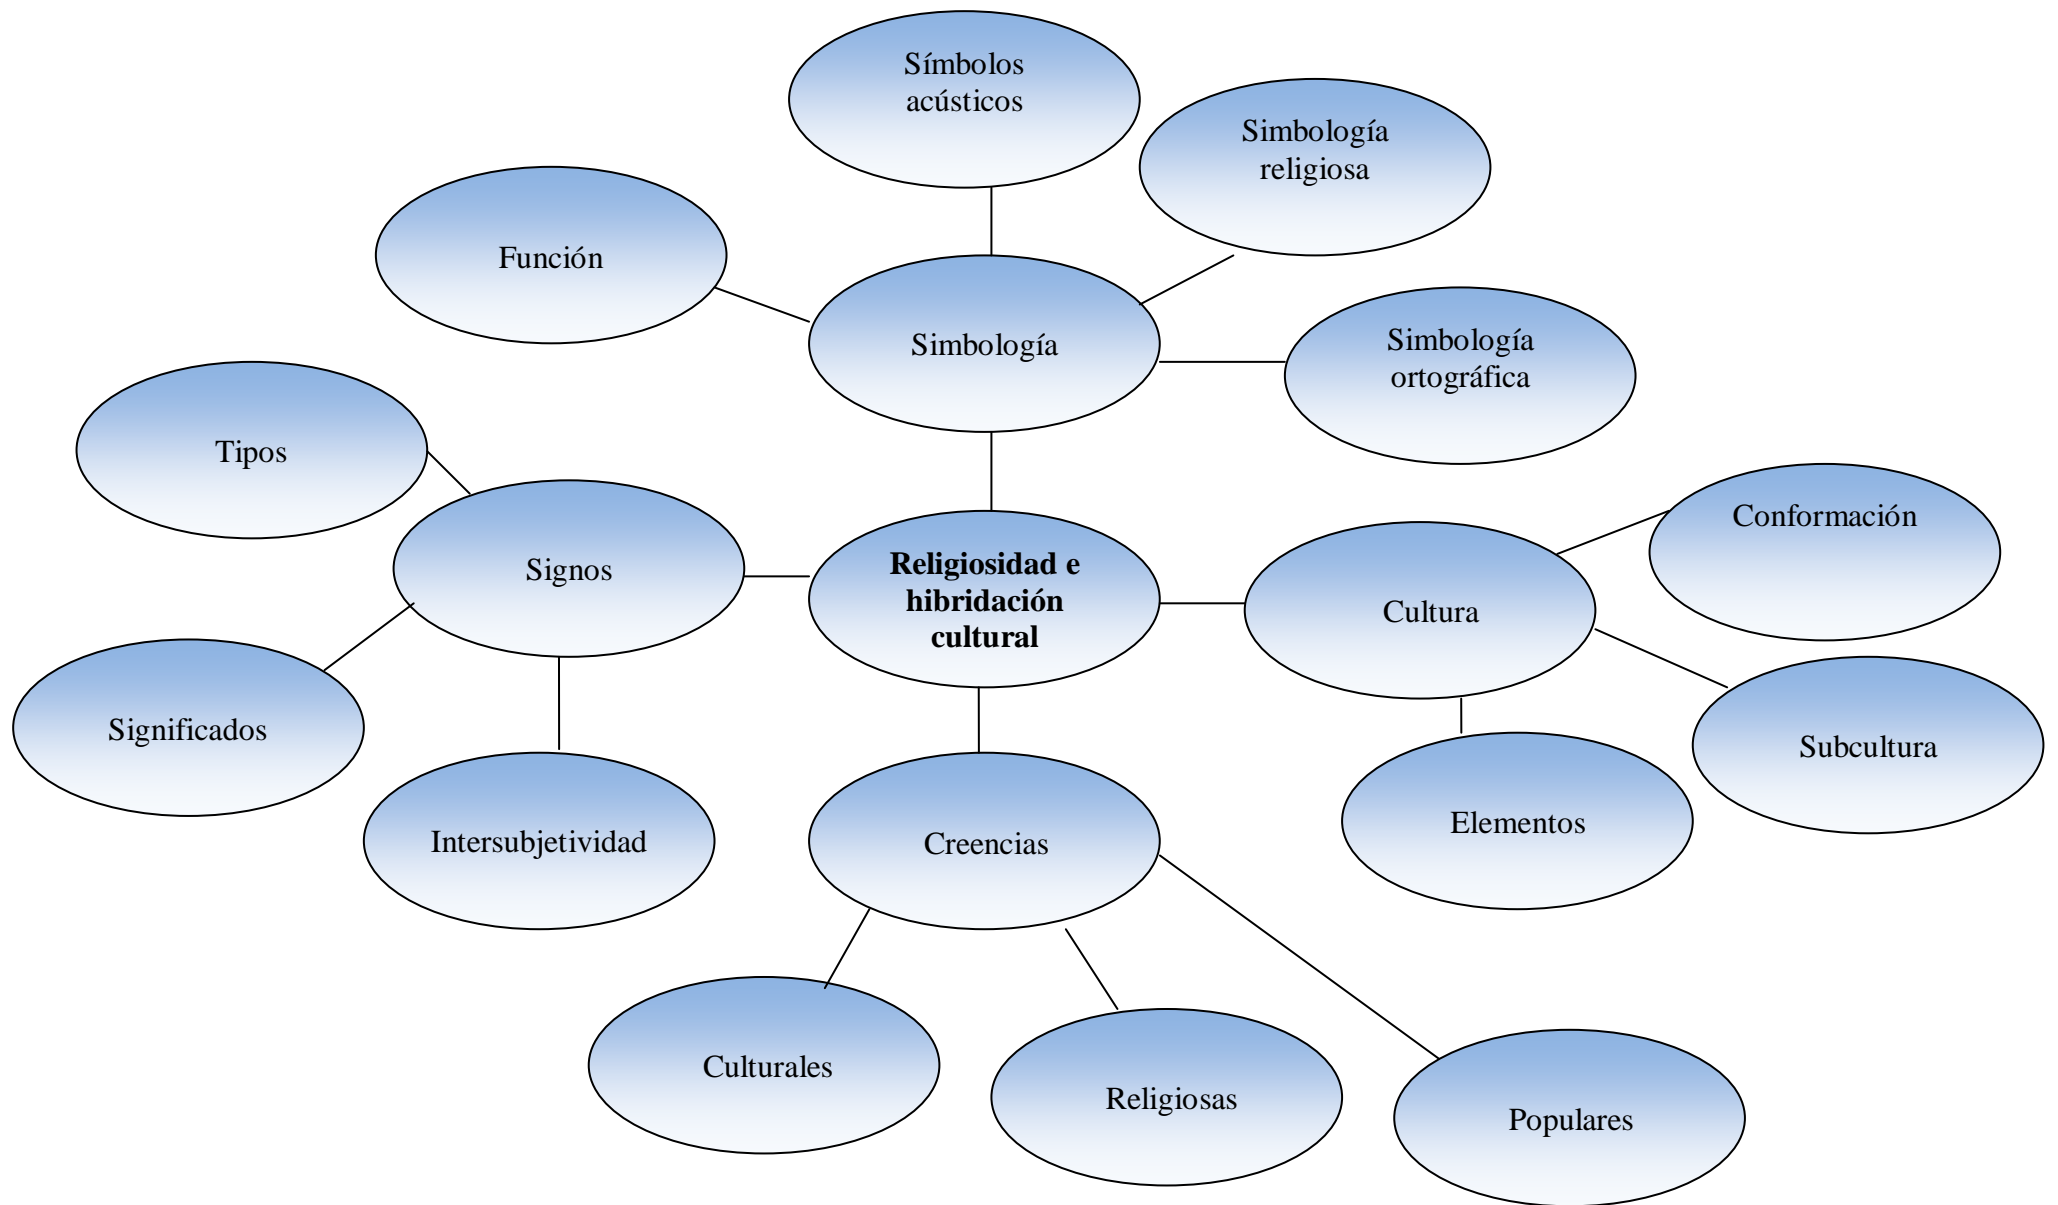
Símbolos acústicos

Simbología religiosa

Función

Simbología

Simbología ortográfica

Tipos

Signos

**Religiosidad e hibridación cultural**

Conformación

Cultura

Significados

Intersubjetividad

Creencias

Elementos

Subcultura

Culturales

Religiosas

Populares